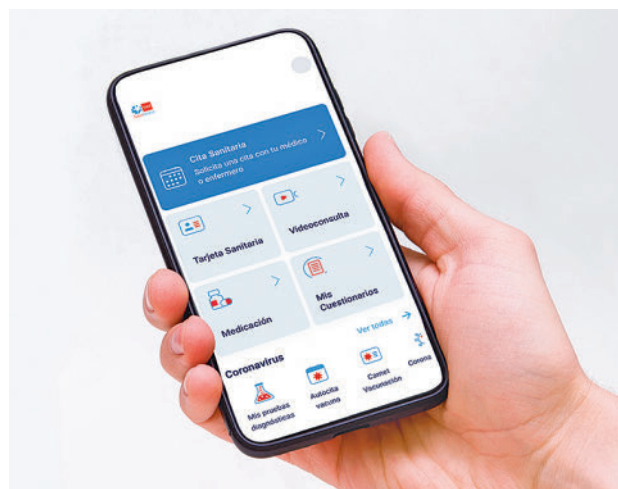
Cita Sanitaria
Solicita una cita con tu médico o enfermero

Tarjeta Sanitaria

Videoconsulta

Medicación

Mis Cuestionarios

Ver todos

Coronavirus

Mis pruebas diagnósticas

Autocita vacuna

Carnet Vacunación

Corona